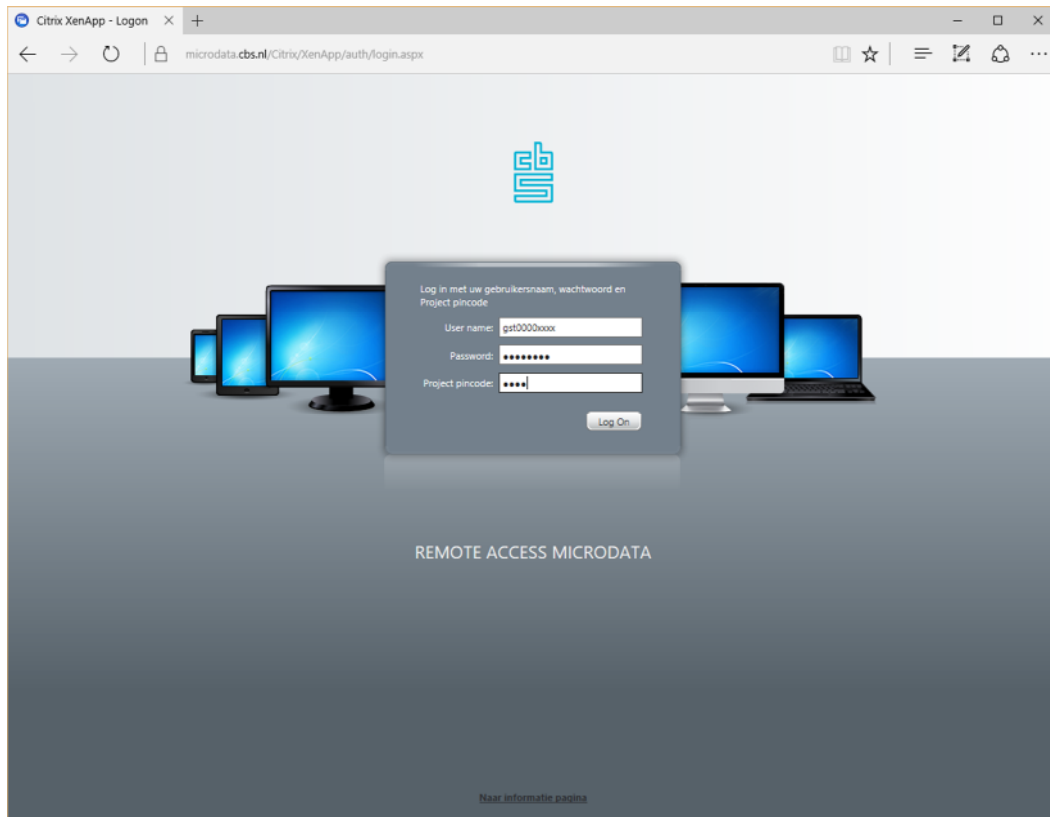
Citrix XenApp - Logon

microdata.cbs.nl/Citrix/XenApp/auth/login.aspx

cbs

Log in met uw gebruikersnaam, wachtwoord en Project pincode

User name: gst0000xxxx

Password: ••••••••

Project pincode: ••••

Log On

REMOTE ACCESS MICRODATA

Naar informatie pagina